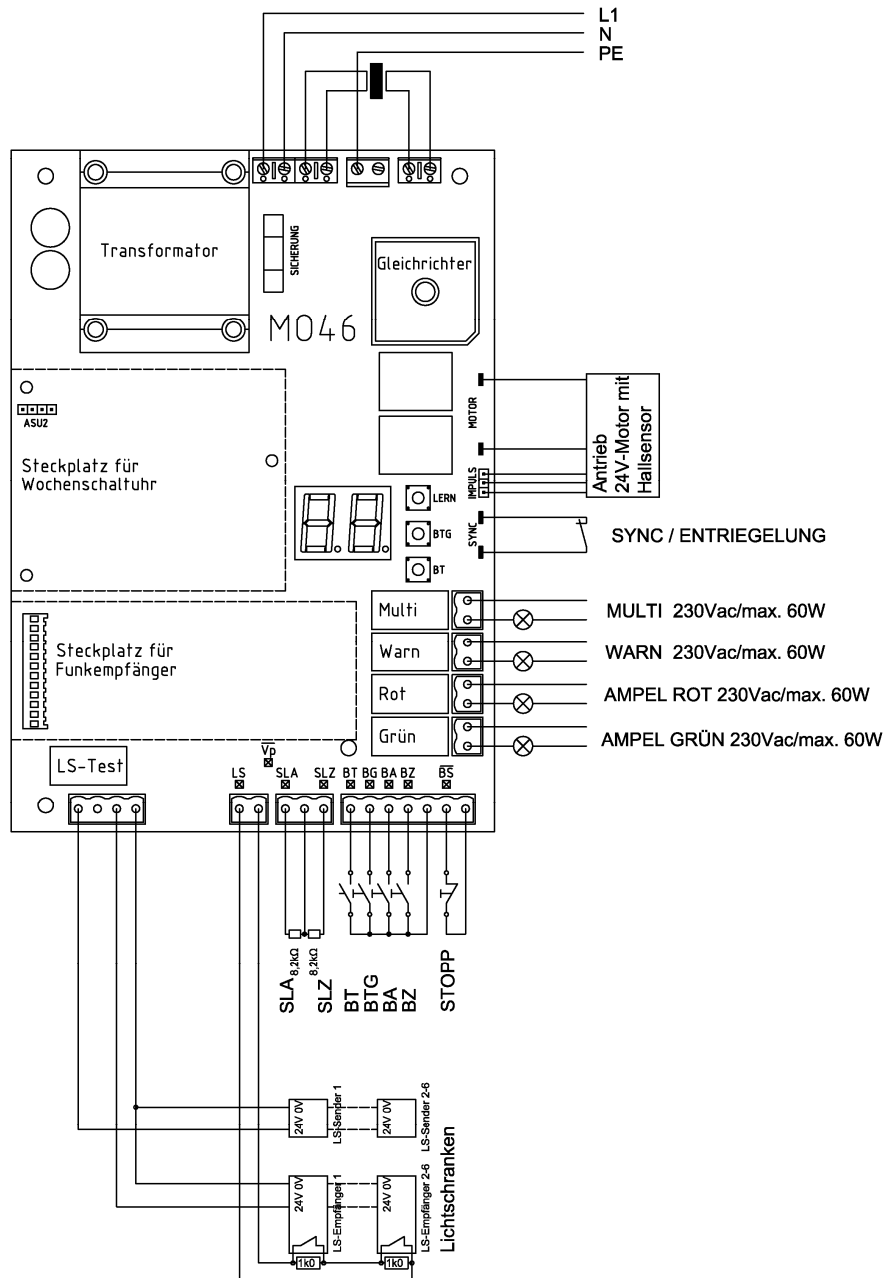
L1
N
PE

Transformator
SICHERUNG
Gleichrichter
M046

ASU2
Steckplatz für Wochenschaltuhr

MOTOR
Antrieb 24V-Motor mit Hallsensor
IMPULS
LERN
BTG
BT
SYNC
SYNC / ENTRIEGELUNG

Steckplatz für Funkempfänger

Multi
MULTI 230Vac/max. 60W
Warn
WARN 230Vac/max. 60W
Rot
AMPEL ROT 230Vac/max. 60W
Grün
AMPEL GRÜN 230Vac/max. 60W

LS-Test
$\overline{Vp}$
LS
SLA
SLZ
BT BG BA BZ
$\overline{BS}$

SLA $_{8,2k\Omega}$
SLZ $_{8,2k\Omega}$
BT
BTG
BA
BZ
STOPP

24V 0V
LS-Sender 1
24V 0V
LS-Sender 2-6
24V 0V
LS-Empfänger 1
24V 0V
LS-Empfänger 2-6
Lichtschranken
1k0
1k0